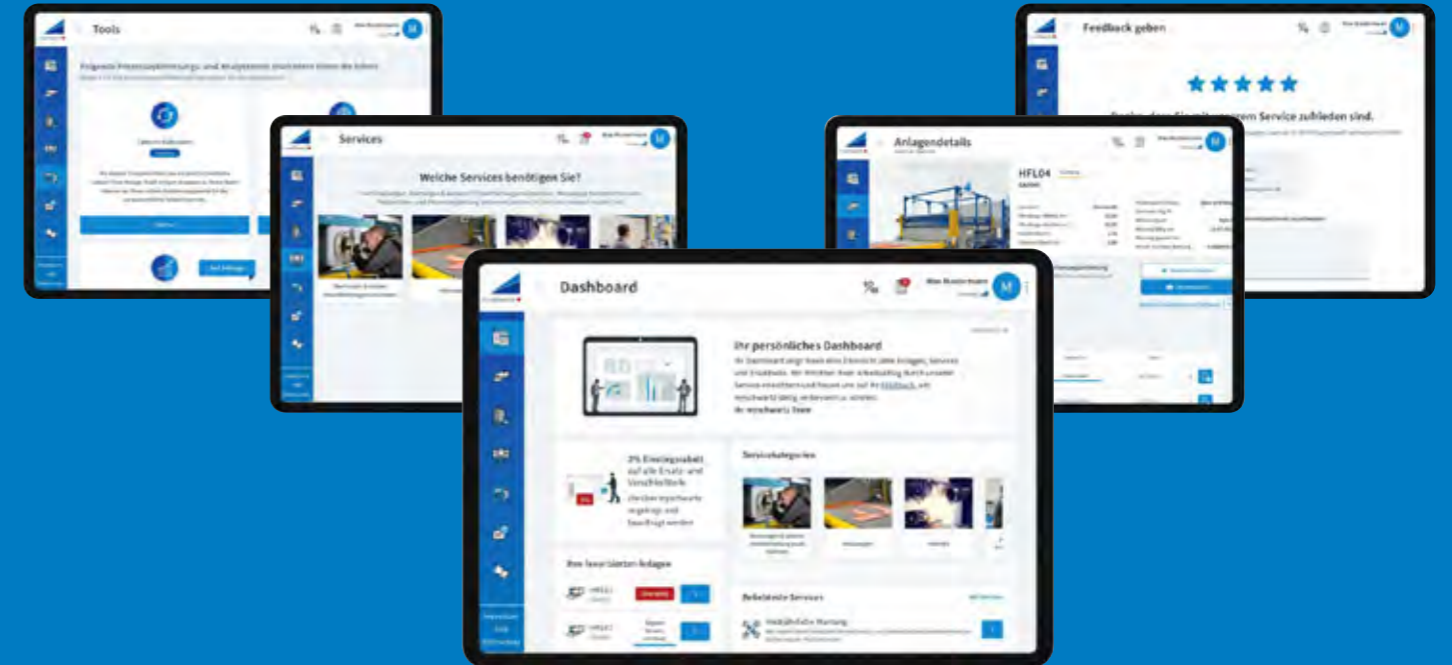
Tools

Services

Welche Services benötigen Sie?

Anlagendetails

HFL04

Feedback geben

★★★★★

Dashboard

Max Mustermann

M

Ihr persönliches Dashboard

Ihr Dashboard zeigt Ihnen eine Übersicht über Anlagen, Services und Ersatzteile. Wir möchten Ihnen Arbeitsalltag durch unseren Service erleichtern und freuen uns auf Ihr Feedback, um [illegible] stetig verbessern zu können.

Ihr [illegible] Team

3% Einstiegsrabatt auf alle Ersatz- und Verschleißteile

Servicekategorien

Ihre favorisierten Anlagen

HFL01

HFL02

Beliebteste Services

Vorbeugende Wartung